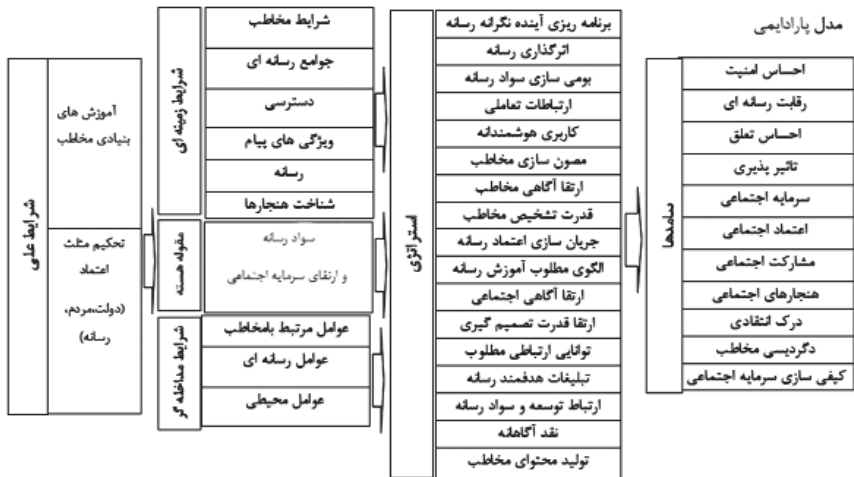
مدل پارادایمی

پیامدها

احساس امنیت
رقابت رسانه ای
احساس تعلق
تاثیر پذیری
سرمایه اجتماعی
اعتماد اجتماعی
مشارکت اجتماعی
هنجارهای اجتماعی
درک انتقادی
دگردیسی مخاطب
کیفی سازی سرمایه اجتماعی

استراتژی

برنامه ریزی آینده نگرانه رسانه
اثرگذاری رسانه
بومی سازی سواد رسانه
ارتباطات تعاملی
کاربری هوشمندانه
مصون سازی مخاطب
ارتقا آگاهی مخاطب
قدرت تشخیص مخاطب
جریان سازی اعتماد رسانه
الگوی مطلوب آموزش رسانه
ارتقا آگاهی اجتماعی
ارتقا قدرت تصمیم گیری
توانایی ارتباطی مطلوب
تبلیغات هدفمند رسانه
ارتباط توسعه و سواد رسانه
نقد آگاهانه
تولید محتوای مخاطب

شرایط زمینه ای

شرایط مخاطب
جوامع رسانه ای
دسترسی
ویژگی های پیام
رسانه
شناخت هنجارها

مقوله هسته

سواد رسانه و ارتقای سرمایه اجتماعی

شرایط مداخله گر

عوامل مرتبط بامخاطب
عوامل رسانه ای
عوامل محیطی

شرایط علی

آموزش های بنیادی مخاطب

تحکیم مثلث اعتماد (دولت،مردم، رسانه)